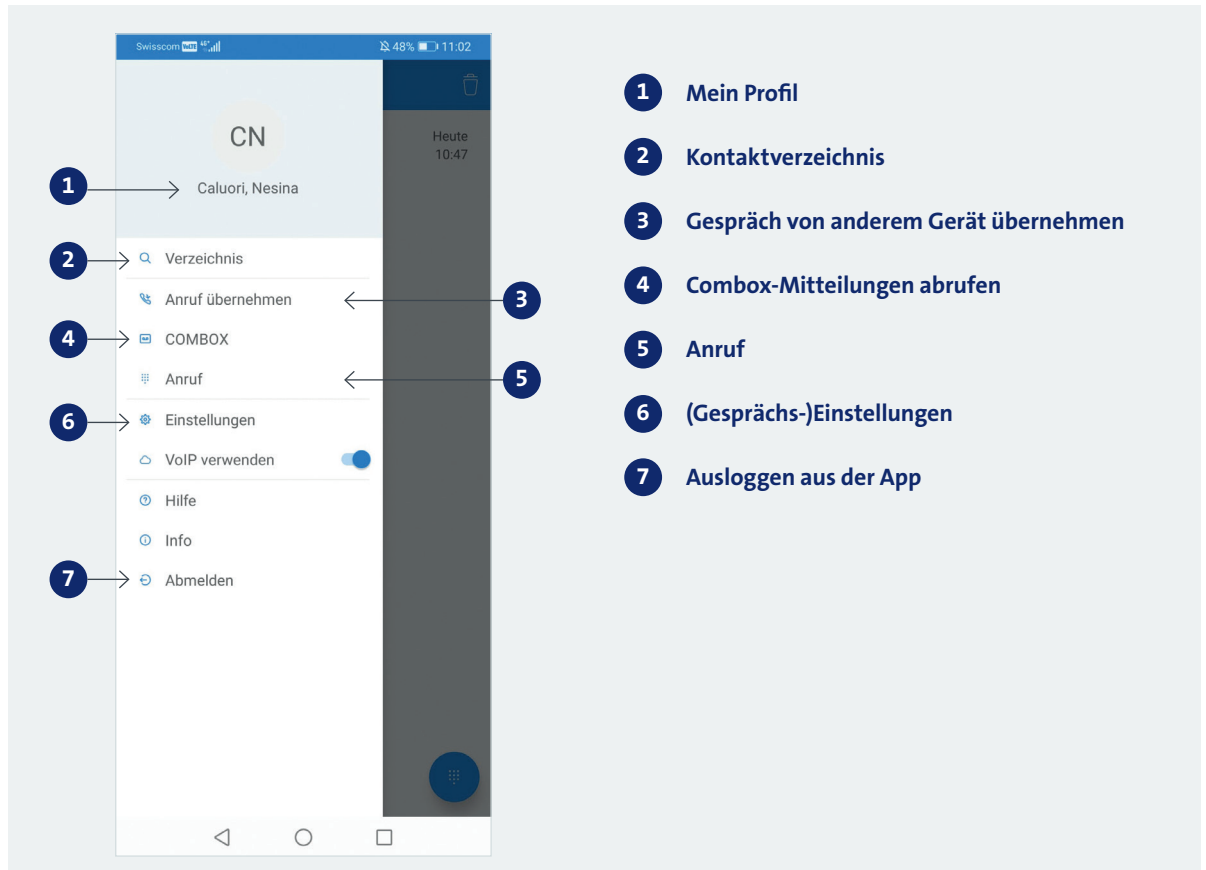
Swisscom VoLTE 4G 48% 11:02

CN

Caluori, Nesina

Heute
10:47

Verzeichnis

Anruf übernehmen

COMBOX

Anruf

Einstellungen

VoIP verwenden

Hilfe

Info

Abmelden

1 Mein Profil

2 Kontaktverzeichnis

3 Gespräch von anderem Gerät übernehmen

4 Combox-Mitteilungen abrufen

5 Anruf

6 (Gesprächs-)Einstellungen

7 Ausloggen aus der App